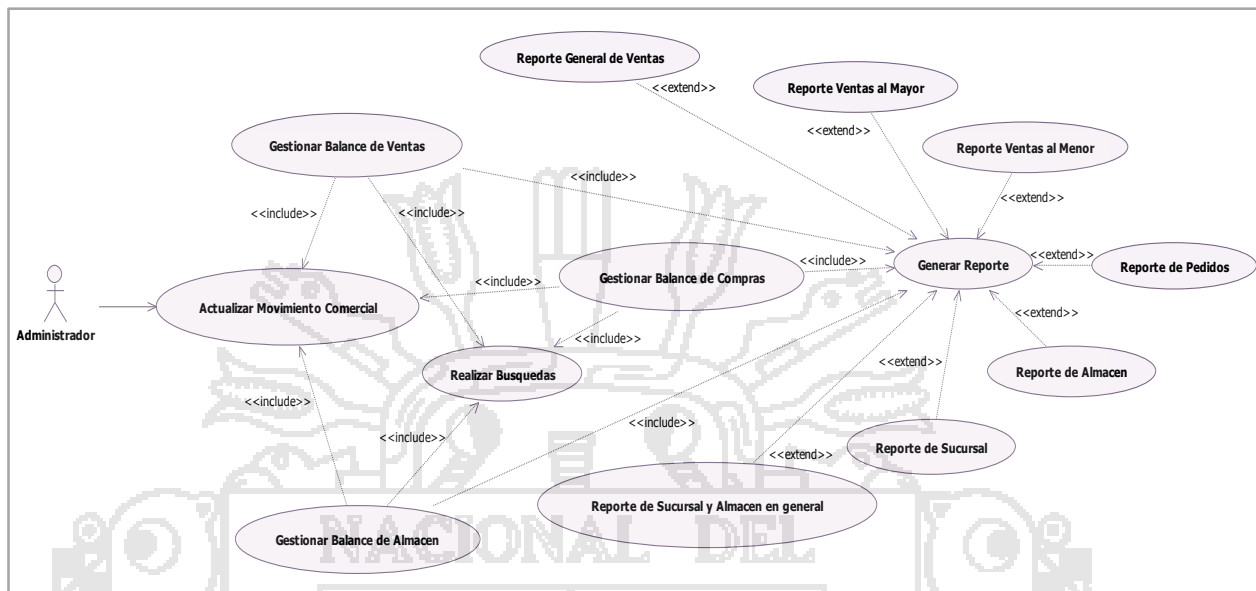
Reporte General de Ventas

<<extend>>

Reporte Ventas al Mayor

<<extend>>

Reporte Ventas al Menor

<<extend>>

Gestionar Balance de Ventas

<<include>>

<<include>>

<<include>>

<<include>>

Gestionar Balance de Compras

<<include>>

Generar Reporte

<<extend>>

Reporte de Pedidos

Administrador

Actualizar Movimiento Comercial

<<include>>

<<extend>>

Realizar Busquedas

<<extend>>

Reporte de Almacen

<<include>>

<<include>>

<<include>>

Reporte de Sucursal

<<extend>>

Reporte de Sucursal y Almacen en general

Gestionar Balance de Almacen

NACIONAL DEL